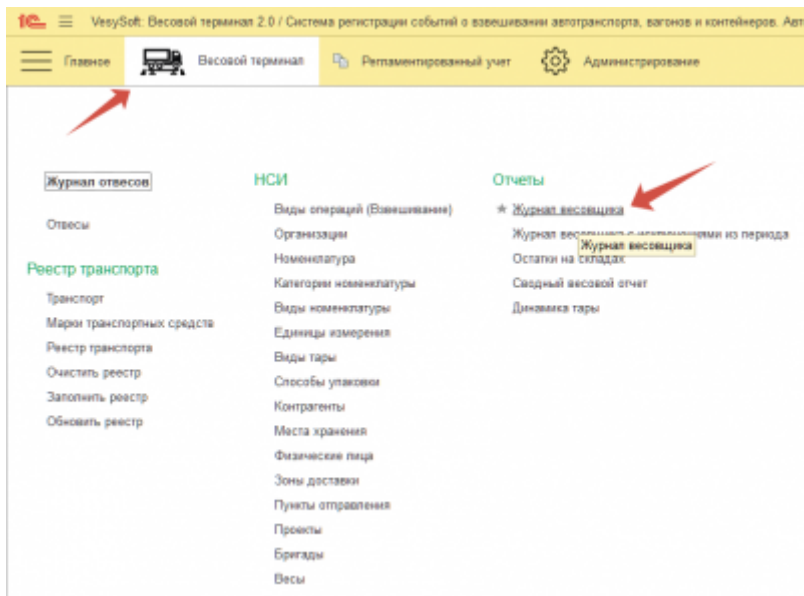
1С ≡ VesySoft: Весовой терминал 2.0 / Система регистрации событий о взвешивании автотранспорта, вагонов и контейнеров. Авт

Главное | Весовой терминал | Регламентированный учет | Администрирование

Журнал отвесов

Отвесы

Реестр транспорта

Транспорт

Марки транспортных средств

Реестр транспорта

Очистить реестр

Заполнить реестр

Обновить реестр

НСИ

Виды операций (Взвешивание)

Организации

Номенклатура

Категории номенклатуры

Виды номенклатуры

Единицы измерения

Виды тары

Способы упаковки

Контрагенты

Места хранения

Физические лица

Зоны доставки

Пункты отправления

Проекты

Бригады

Весы

Отчеты

★ Журнал весовщика

Журнал весовщика с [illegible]ями из периода

Журнал весовщика

Остатки на складах

Сводный весовой отчет

Динамика тары